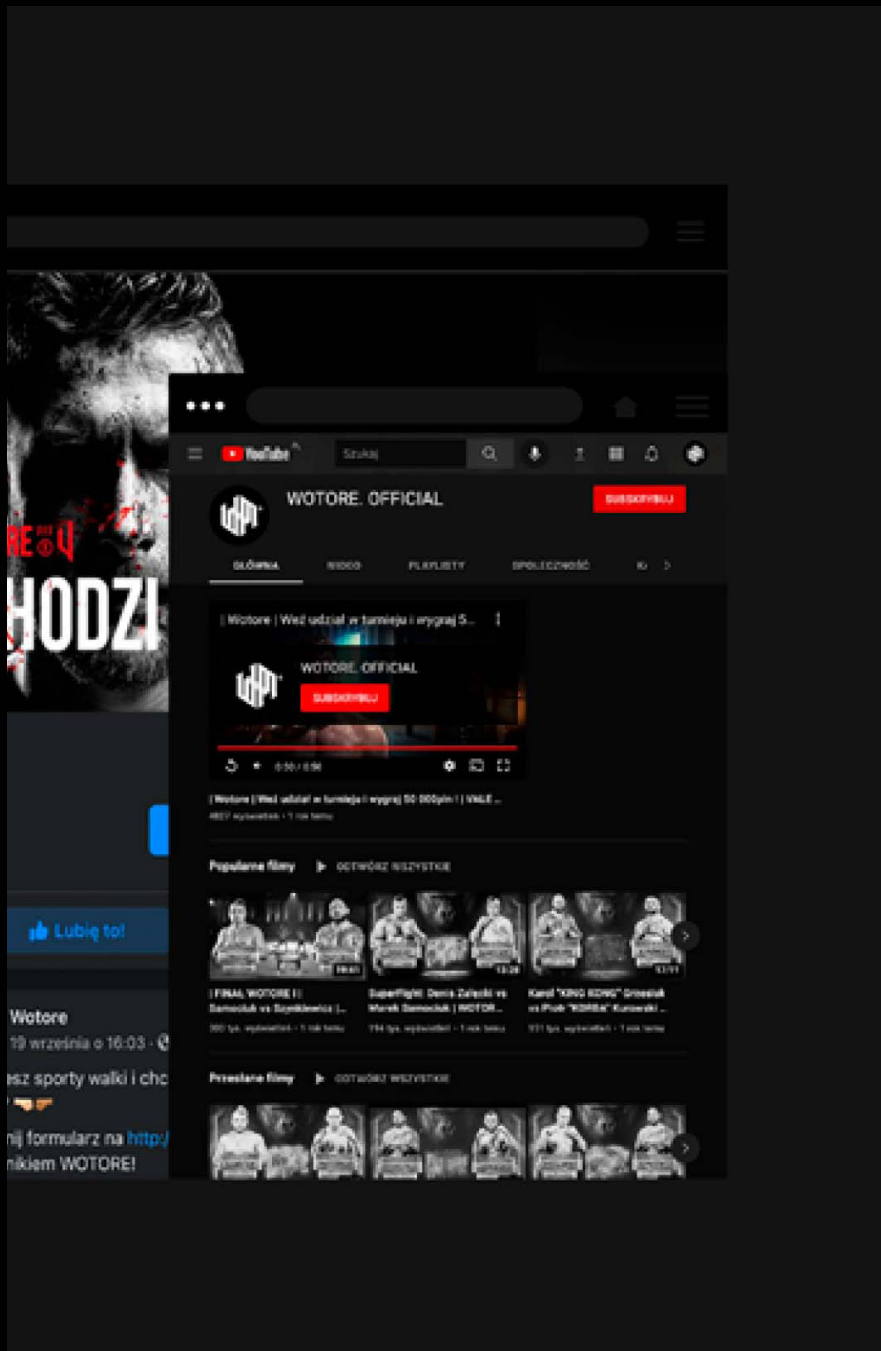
RE 4
HODZI

Lubię to!

Wotore
19 września o 16:03 ·
esz sporty walki i cho
nij formularz na http:/
nikiem WOTORE!

YouTube
Szukaj

WOTORE. OFFICIAL
SUBSKRYBUJ

GŁÓWNA
WIDEO
PLAYLISTY
SPOŁECZNOŚĆ

| Wotore | Weź udział w turnieju i wygraj 5...
WOTORE. OFFICIAL
SUBSKRYBUJ
0:50 / 0:50

| Wotore | Weź udział w turnieju i wygraj 50 000pln ! | VALE ...
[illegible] wyświetleń • 1 rok temu

Popularne filmy
ODTWÓRZ WSZYSTKIE

| FINAŁ WOTORE I | Domoción vs Szymkiewicz | ...
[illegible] tys. wyświetleń • 1 rok temu

SuperFight: Denis Załęcki vs Marek Domoćiuk | WOTOR...
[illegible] tys. wyświetleń • 1 rok temu
13:28

Karol "KING KONG" Grzesiak vs Piotr "KOBRA" Kurowski ...
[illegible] tys. wyświetleń • 1 rok temu
17:11

Przesłane filmy
ODTWÓRZ WSZYSTKIE